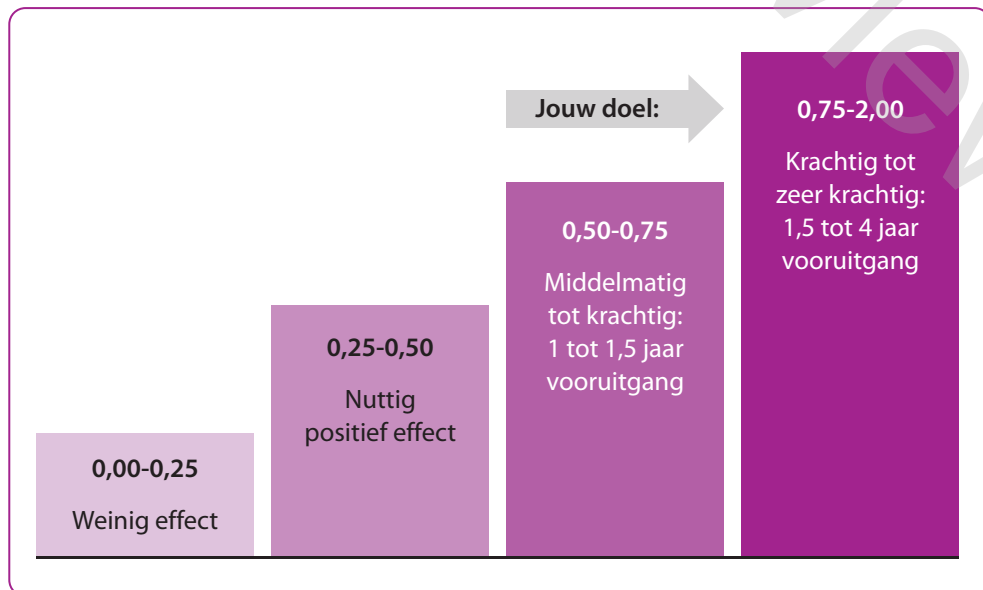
Jouw doel:

0,75-2,00

Krachtig tot zeer krachtig: 1,5 tot 4 jaar vooruitgang

0,50-0,75

Middelmatig tot krachtig: 1 tot 1,5 jaar vooruitgang

0,25-0,50

Nuttig positief effect

0,00-0,25

Weinig effect